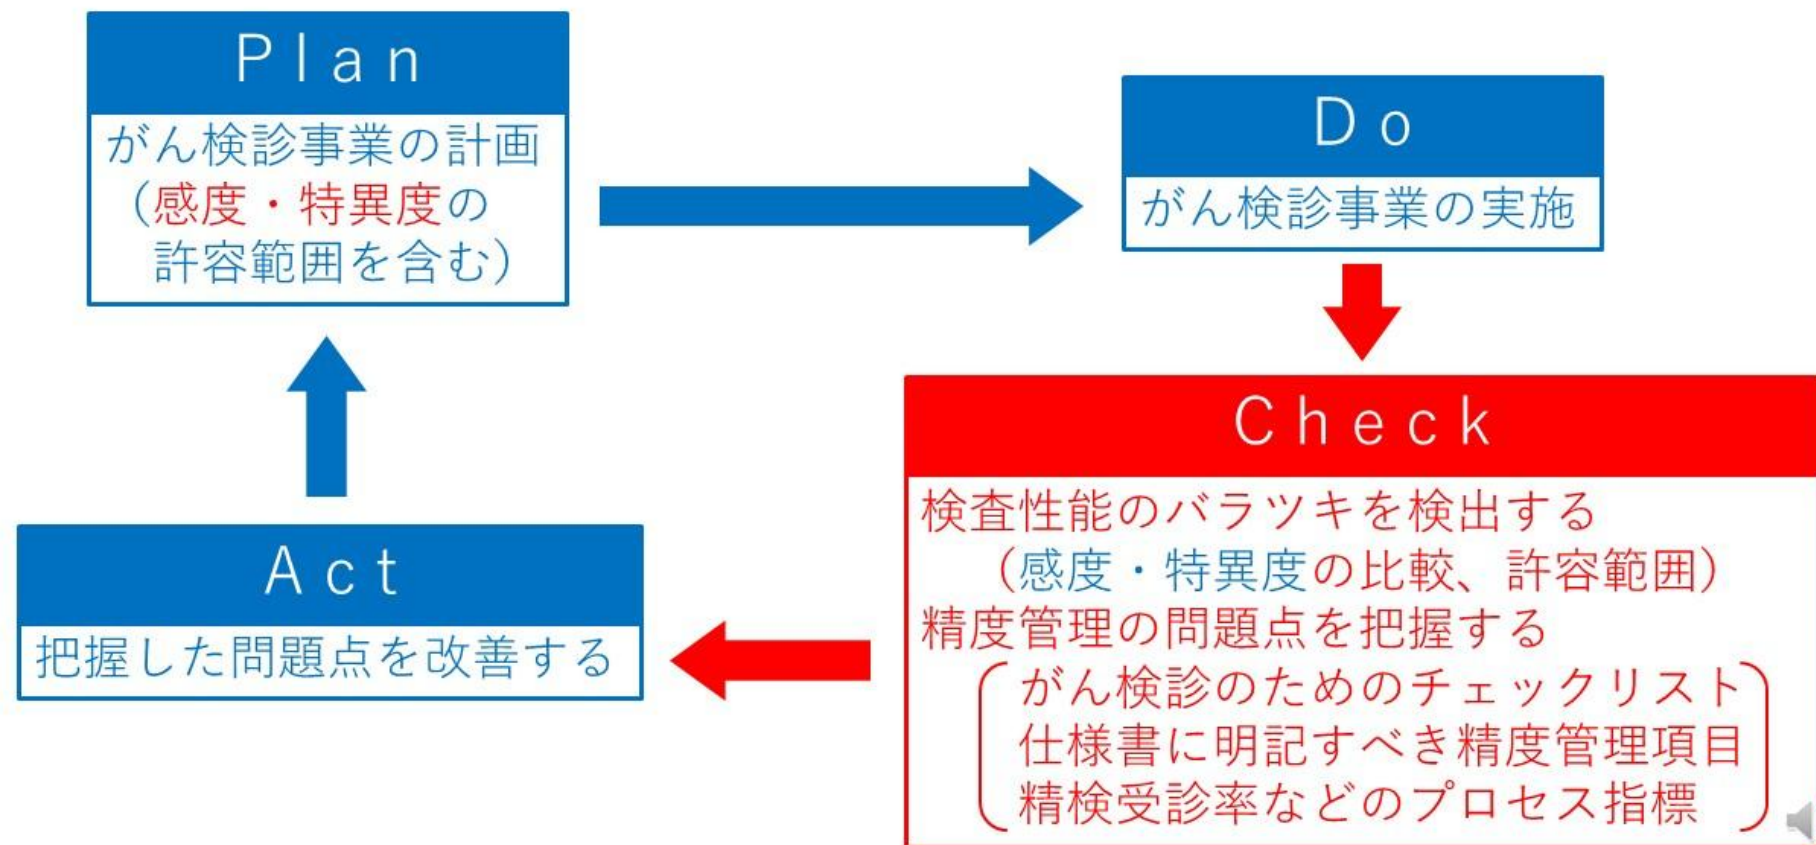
Plan

がん検診事業の計画
（感度・特異度の
許容範囲を含む）

Do

がん検診事業の実施

Check

検査性能のバラツキを検出する
（感度・特異度の比較、許容範囲）
精度管理の問題点を把握する
がん検診のためのチェックリスト
仕様書に明記すべき精度管理項目
精検受診率などのプロセス指標

Act

把握した問題点を改善する